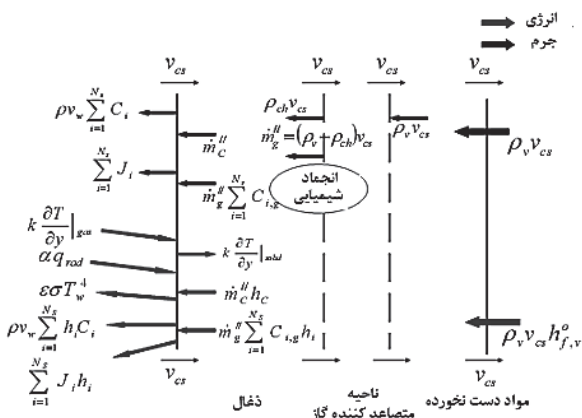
انرژی
جرم

$v_{cs}$ $v_{cs}$ $v_{cs}$ $v_{cs}$

$\rho v_w \sum_{i=1}^{N_s} C_i$

$\rho_{ch} v_{cs}$

$\dot{m}_g'' = (\rho_v + \rho_{ch}) v_{cs}$

$\rho_v v_{cs}$

$\rho_v v_{cs}$

$\dot{m}_C''$

$\sum_{i=1}^{N_s} J_i$

$\dot{m}_g'' \sum_{i=1}^{N_s} C_{i,g}$

انجماد شیمیایی

$k \frac{\partial T}{\partial y}\Big|_{gas}$

$k \frac{\partial T}{\partial y}\Big|_{abl}$

$\alpha q_{rad}$

$\varepsilon \sigma T_w^4$

$\dot{m}_C'' h_C$

$\rho v_w \sum_{i=1}^{N_s} h_i C_i$

$\dot{m}_g'' \sum_{i=1}^{N_s} C_{i,g} h_i$

$\rho_v v_{cs} h_{f,v}^o$

$\sum_{i=1}^{N_s} J_i h_i$

$v_{cs}$ $v_{cs}$

ذغال

ناحیه متصاعد کننده گاز

مواد دست نخورده